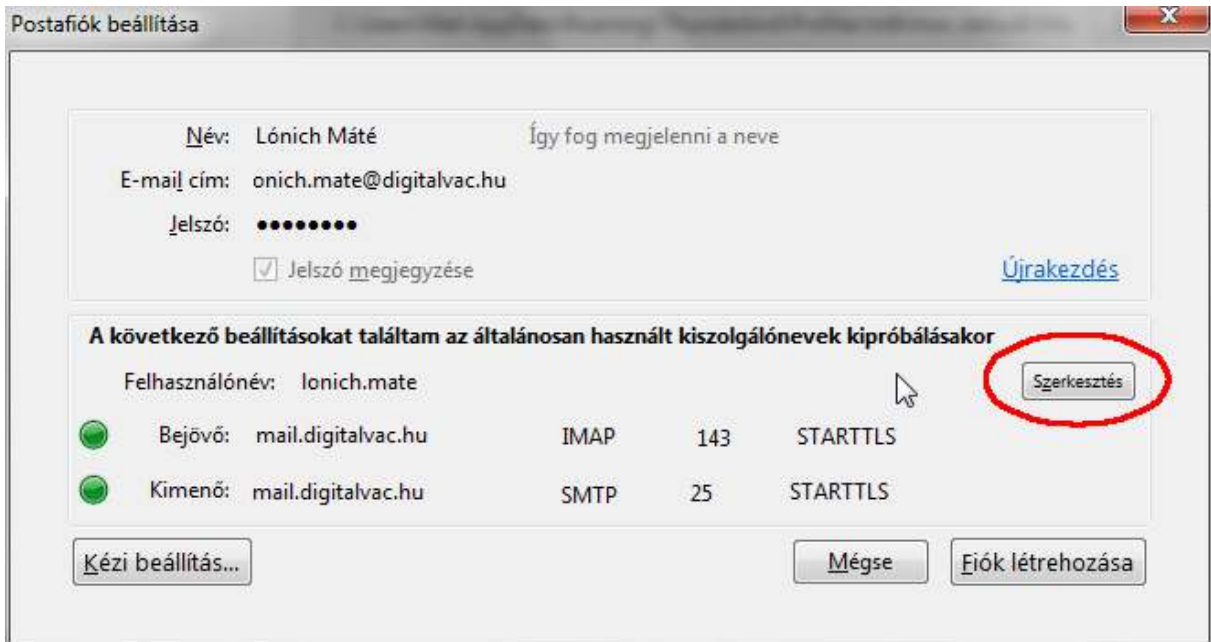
Postafiók beállítása

Név: Lónich Máté Így fog megjelenni a neve

E-mail cím: onich.mate@digitalvac.hu

Jelszó: ••••••••

Jelszó megjegyzése

Újrakezdés

A következő beállításokat találtam az általánosan használt kiszolgálónevek kipróbálásakor

Felhasználónév: lonich.mate

Szerkesztés

Bejövő: mail.digitalvac.hu IMAP 143 STARTTLS

Kimenő: mail.digitalvac.hu SMTP 25 STARTTLS

Kézi beállítás...

Mégse

Fiók létrehozása